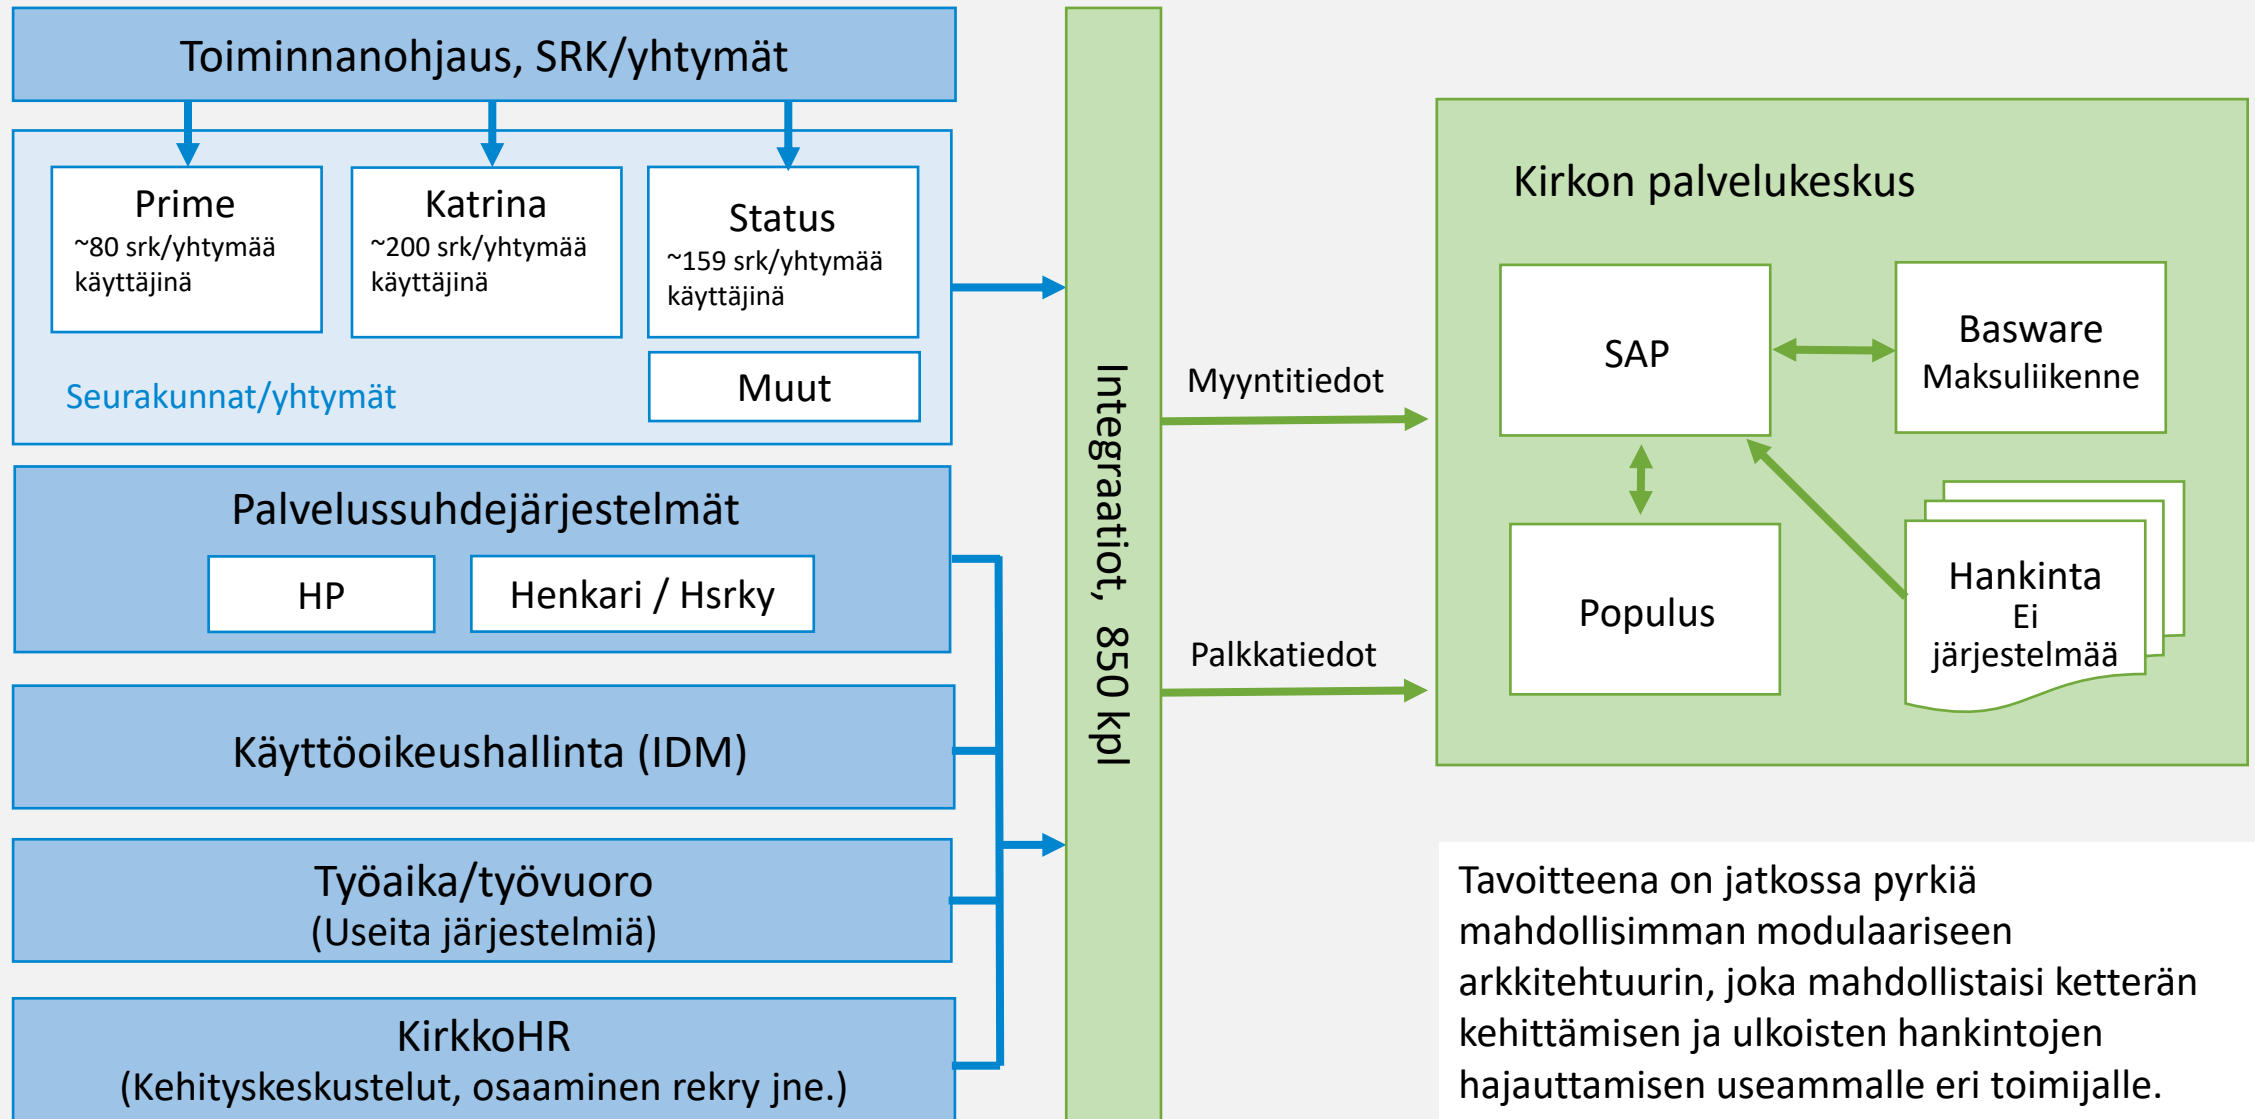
Toiminnanohjaus, SRK/yhtymät

Prime
~80 srk/yhtymää käyttäjinä

Katrina
~200 srk/yhtymää käyttäjinä

Status
~159 srk/yhtymää käyttäjinä

Muut

Seurakunnat/yhtymät

Palvelussuhdejärjestelmät

HP

Henkari / Hsrky

Käyttöoikeushallinta (IDM)

Työaika/työvuoro
(Useita järjestelmiä)

KirkkoHR
(Kehityskeskustelut, osaaminen rekry jne.)

Integraatiot, 850 kpl

Myyntitiedot

Palkkatiedot

Kirkon palvelukeskus

SAP

Basware
Maksuliikenne

Populus

Hankinta
Ei järjestelmää

Tavoitteena on jatkossa pyrkiä mahdollisimman modulaariseen arkkitehtuurin, joka mahdollistaisi ketterän kehittämisen ja ulkoisten hankintojen hajauttamisen useammalle eri toimijalle.